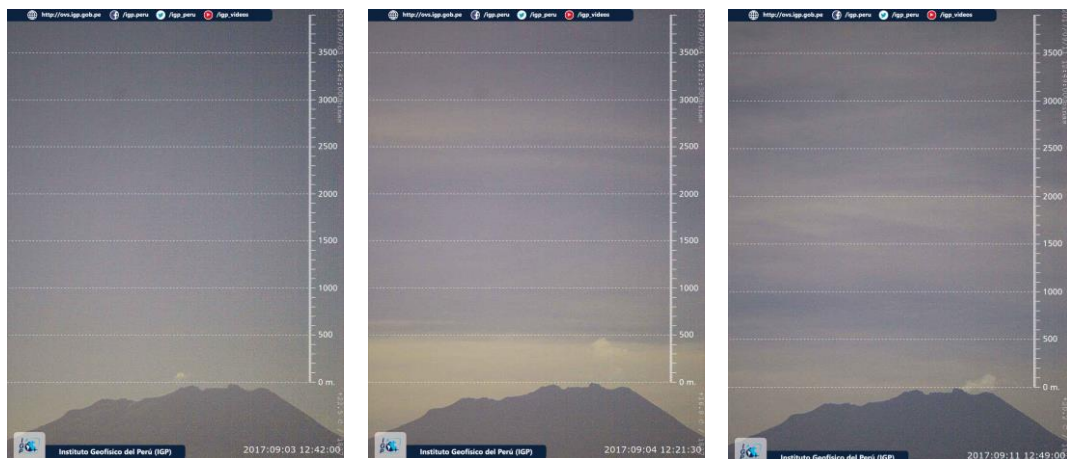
http://ovs.igp.gob.pe /igp.peru /igp_peru /igp_videos

3500
3000
2500
2000
1500
1000
500
0 m.

Instituto Geofísico del Perú (IGP) 2017:09:03 12:42:00

http://ovs.igp.gob.pe /igp.peru /igp_peru /igp_videos

3500
3000
2500
2000
1500
1000
500
0 m.

Instituto Geofísico del Perú (IGP) 2017:09:04 12:21:30

http://ovs.igp.gob.pe /igp.peru /igp_peru /igp_videos

3500
3000
2500
2000
1500
1000
500
0 m.

Instituto Geofísico del Perú (IGP) 2017:09:11 12:49:00